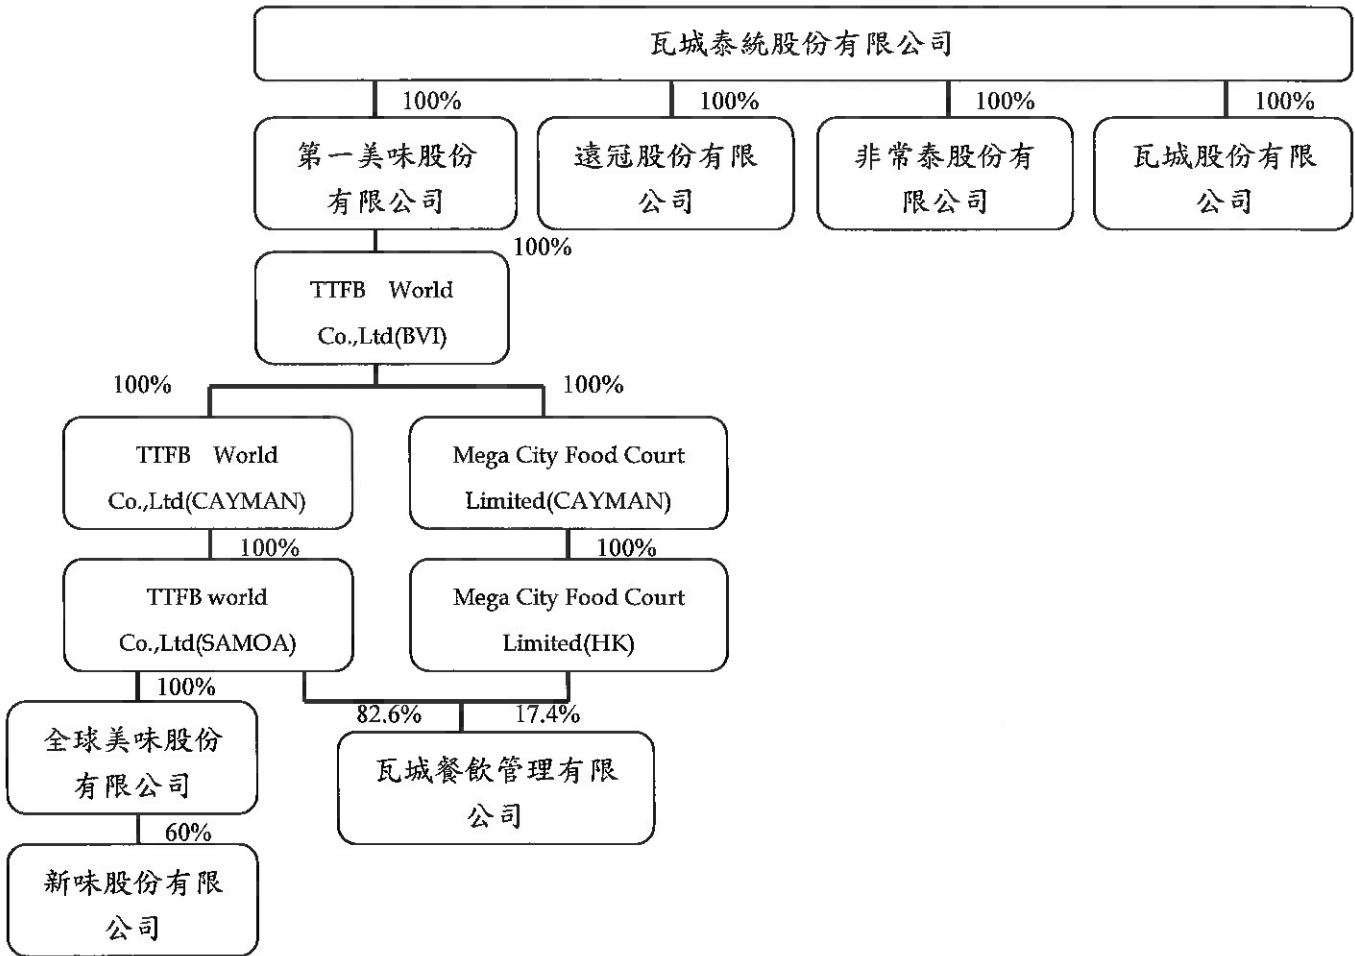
瓦城泰統股份有限公司

100%

100%

100%

100%

第一美味股份有限公司

遠冠股份有限公司

非常泰股份有限公司

瓦城股份有限公司

100%

TTFB World Co.,Ltd(BVI)

100%

100%

TTFB World Co.,Ltd(CAYMAN)

Mega City Food Court Limited(CAYMAN)

100%

100%

TTFB world Co.,Ltd(SAMOA)

Mega City Food Court Limited(HK)

100%

82.6%

17.4%

全球美味股份有限公司

瓦城餐飲管理有限公司

60%

新味股份有限公司